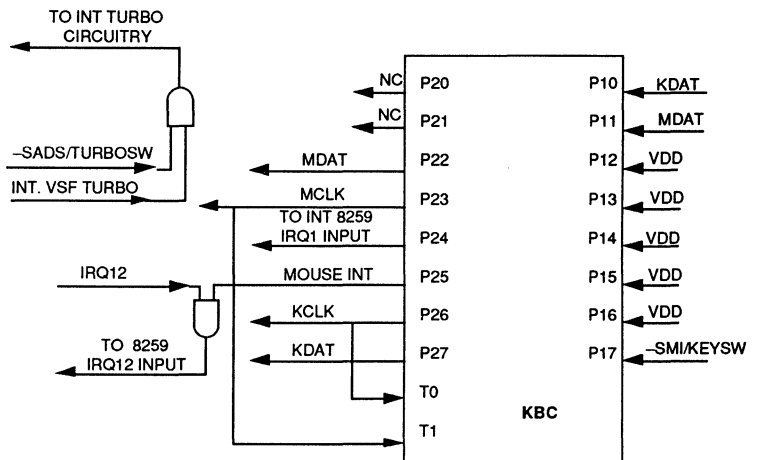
TO INT TURBO CIRCUITRY

–SADS/TURBOSW

INT. VSF TURBO

NC P20
NC P21
MDAT P22
MCLK P23
TO INT 8259 IRQ1 INPUT P24
IRQ12
MOUSE INT P25
KCLK P26
TO 8259 IRQ12 INPUT
KDAT P27
T0
T1

P10 KDAT
P11 MDAT
P12 VDD
P13 VDD
P14 VDD
P15 VDD
P16 VDD
P17 –SMI/KEYSW

KBC